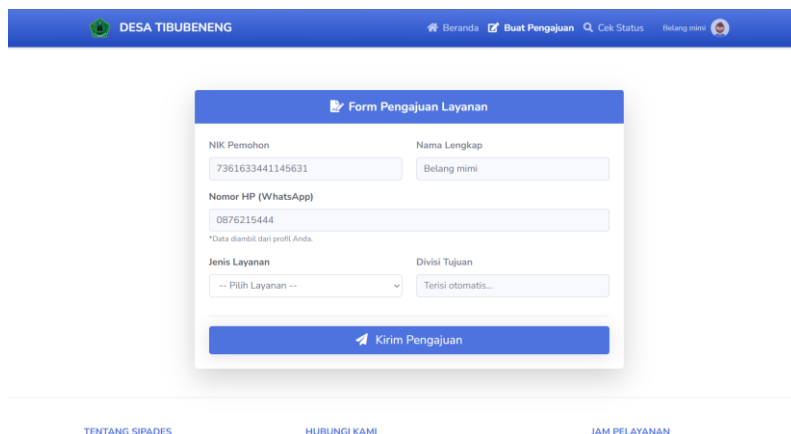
DESA TIBUBENENG

Beranda Buat Pengajuan Cek Status Belang mimi

Form Pengajuan Layanan

NIK Pemohon

7361633441145631

Nama Lengkap

Belang mimi

Nomor HP (WhatsApp)

0876215444

*Data diambil dari profil Anda.

Jenis Layanan

-- Pilih Layanan --

Divisi Tujuan

Terisi otomatis...

Kirim Pengajuan

TENTANG SIPADES

HUBUNGI KAMI

JAM PELAYANAN